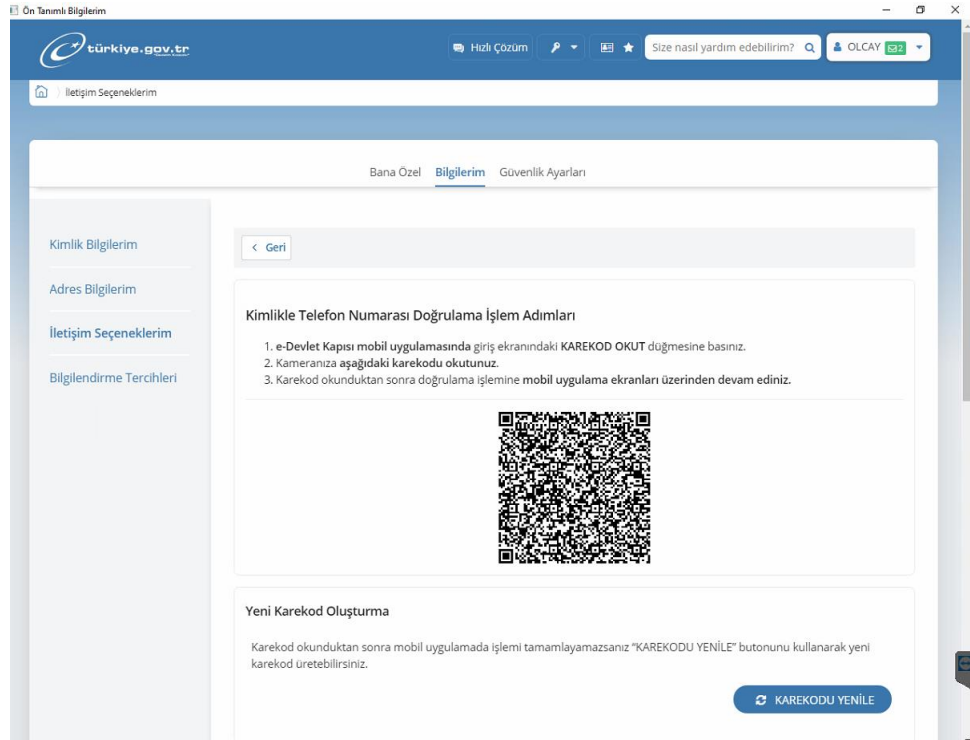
Ön Tanımlı Bilgilerim

türkiye.gov.tr

Hızlı Çözüm

Size nasıl yardım edebilirim?

OLCAY 2

İletişim Seçeneklerim

Bana Özel Bilgilerim Güvenlik Ayarları

Kimlik Bilgilerim

Adres Bilgilerim

İletişim Seçeneklerim

Bilgilendirme Tercihleri

< Geri

Kimlikle Telefon Numarası Doğrulama İşlem Adımları

1. e-Devlet Kapısı mobil uygulamasında giriş ekranındaki KAREKOD OKUT düğmesine basınız.
2. Kameranıza aşağıdaki karekodu okutunuz.
3. Karekod okunduktan sonra doğrulama işlemine mobil uygulama ekranları üzerinden devam ediniz.

Yeni Karekod Oluşturma

Karekod okunduktan sonra mobil uygulamada işlemi tamamlayamazsanız "KAREKODU YENİLE" butonunu kullanarak yeni karekod üretebilirsiniz.

KAREKODU YENİLE